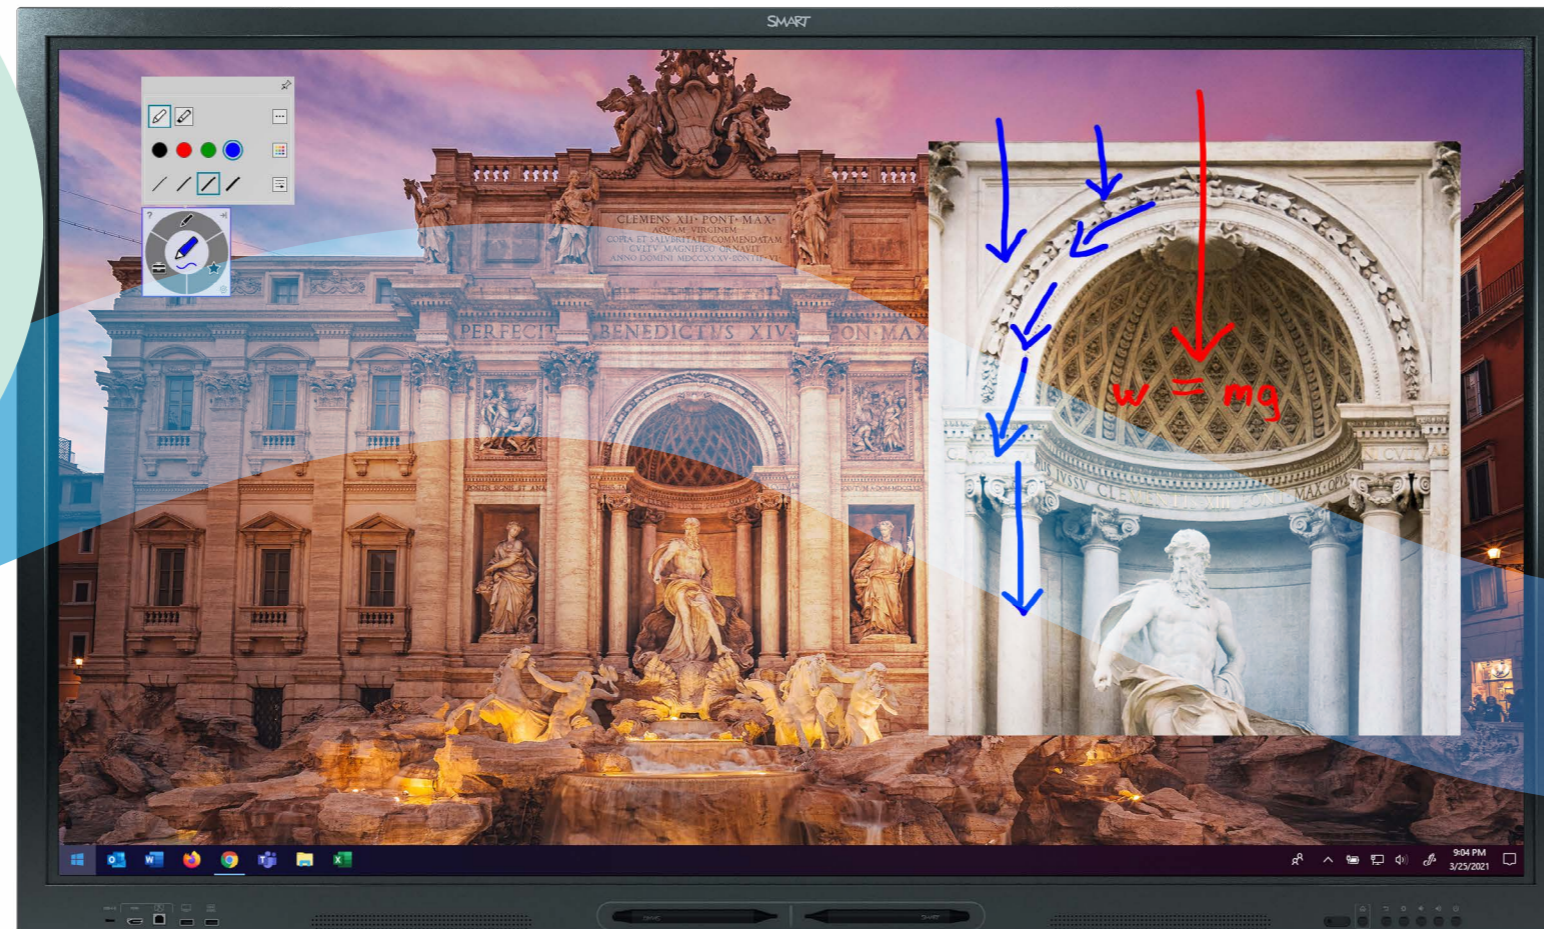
SMART

CLEMENS XII PONT MAX
AQVAM VIRGINEM
COPIA ET SALVBRITATE COMMENDATAM
CVLTV MAGNIFICO ORNAVIT
ANNO DOMINI MDCCXXXV PONTIF VI

PERFECIT BENEDICTVS XIV PON MAX

w = mg

IVSSV CLEMENTIS XIII PONT MAX

9:04 PM
3/25/2021